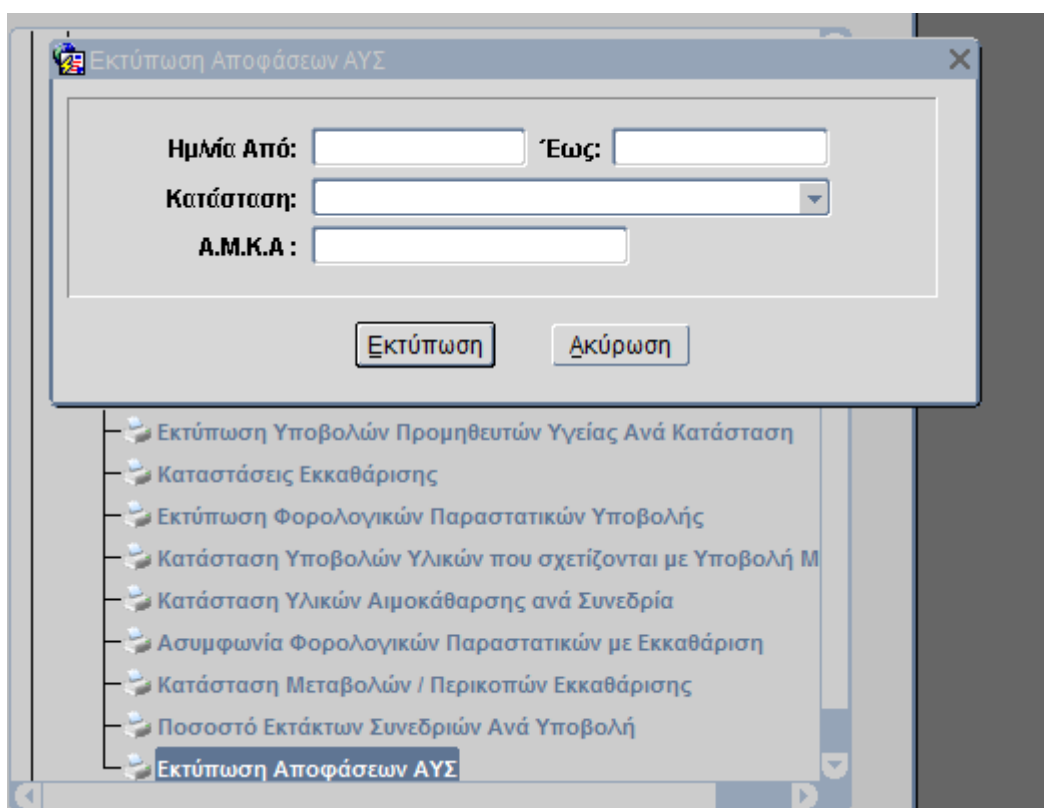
Εκτύπωση Αποφάσεων ΑΥΣ

Ημ/νία Από:
Έως:
Κατάσταση:
Α.Μ.Κ.Α :

Εκτύπωση
Ακύρωση

Εκτύπωση Υποβολών Προμηθευτών Υγείας Ανά Κατάσταση
Καταστάσεις Εκκαθάρισης
Εκτύπωση Φορολογικών Παραστατικών Υποβολής
Κατάσταση Υποβολών Υλικών που σχετίζονται με Υποβολή Μ
Κατάσταση Υλικών Αιμοκάθαρσης ανά Συνεδρία
Ασυμφωνία Φορολογικών Παραστατικών με Εκκαθάριση
Κατάσταση Μεταβολών / Περικοπών Εκκαθάρισης
Ποσοστό Εκτάκτων Συνεδριών Ανά Υποβολή
Εκτύπωση Αποφάσεων ΑΥΣ